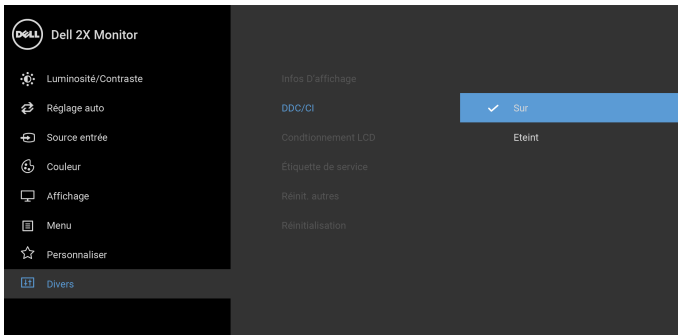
DELL Dell 2X Monitor

Luminosité/Contraste
Réglage auto
Source entrée
Couleur
Affichage
Menu
Personnaliser
Divers

Infos D'affichage
DDC/CI
Conditionnement LCD
Étiquette de service
Réinit. autres
Réinitialisation

Sur
Eteint